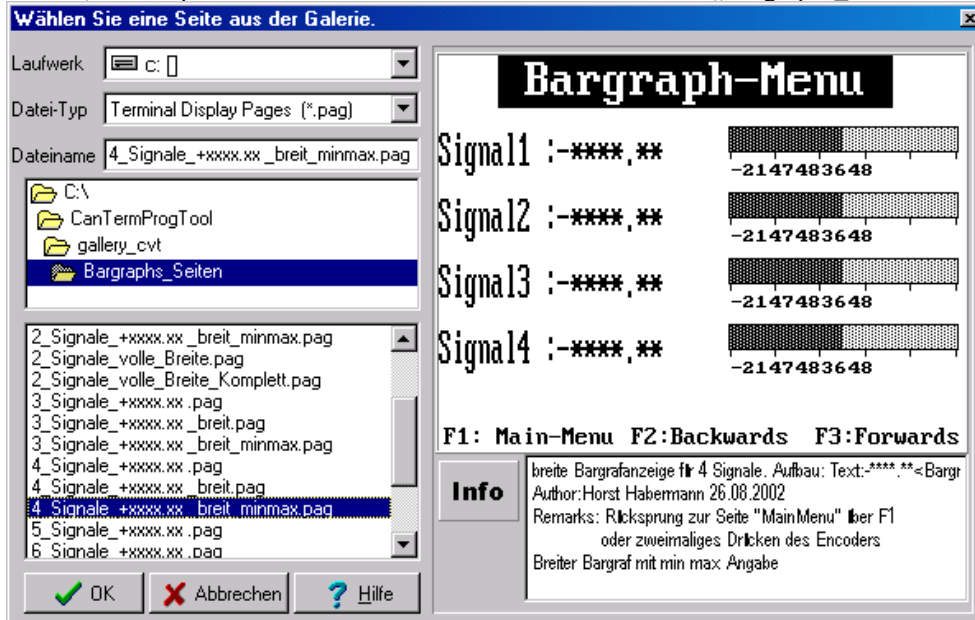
Wählen Sie eine Seite aus der Galerie.

Laufwerk c: []

Datei-Typ Terminal Display Pages (*.pag)

Dateiname 4_Signale_+xxxx.xx _breit_minmax.pag

C:\
CanTermProgTool
gallery_cvt
Bargraphs_Seiten

2_Signale_+xxxx.xx _breit_minmax.pag
2_Signale_volle_Breite.pag
2_Signale_volle_Breite_Komplett.pag
3_Signale_+xxxx.xx .pag
3_Signale_+xxxx.xx _breit.pag
3_Signale_+xxxx.xx _breit_minmax.pag
4_Signale_+xxxx.xx .pag
4_Signale_+xxxx.xx _breit.pag
4_Signale_+xxxx.xx _breit_minmax.pag
5_Signale_+xxxx.xx .pag
6_Signale_+xxxx.xx .pag

OK Abbrechen Hilfe

Bargraph-Menu

Signal1 :-****.**
-2147483648
Signal2 :-****.**
-2147483648
Signal3 :-****.**
-2147483648
Signal4 :-****.**
-2147483648

F1: Main-Menu F2:Backwards F3:Forwards

Info

breite Bargrafanzeige f׀r 4 Signale. Aufbau: Text:-****.**<Bargr
Author:Horst Habermann 26.08.2002
Remarks: R׀cksprung zur Seite "MainMenu" ׀ber F1
oder zweimaliges Dr׀cken des Encoders
Breiter Bargraf mit min max Angabe